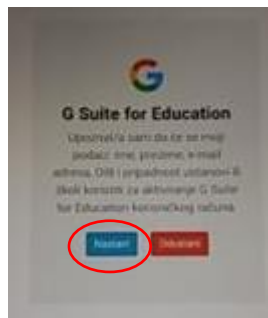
G Suite for Education

Upoznat/a sam da će se moji podaci: ime, prezime, e-mail adresa, OIB i pripadnost ustanovi dijeliti koristiti za aktiviranje G Suite for Education korisničkog računa.

Nastavi

Odustani